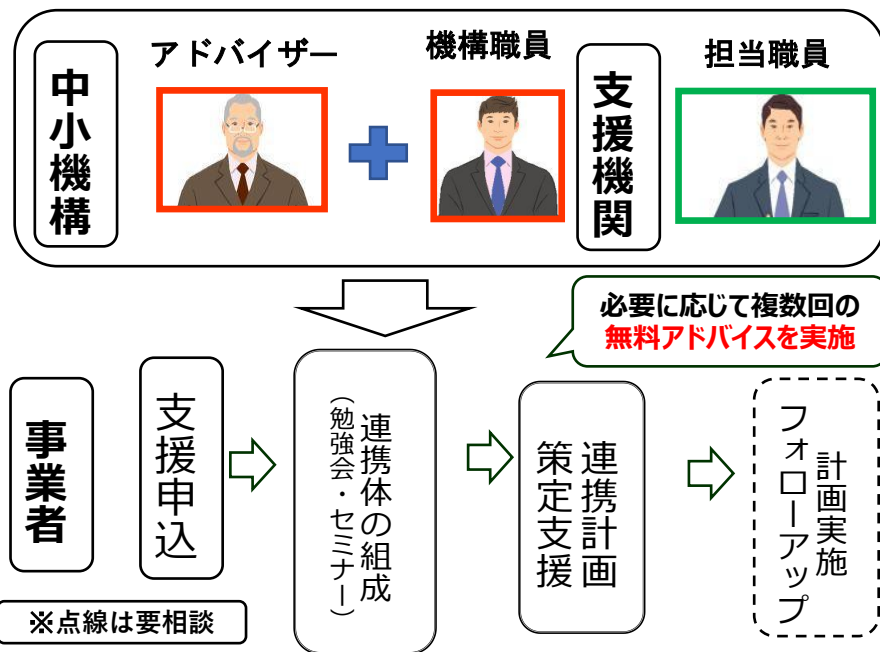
中小機構

アドバイザー

機構職員

支援機関

担当職員

必要に応じて複数回の
無料アドバイスを実施

事業者

支援申込

連携体の組成
（勉強会・セミナー）

連携計画策定支援

計画実施フォローアップ

※点線は要相談